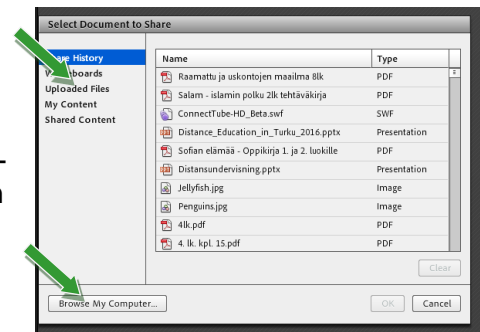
Select Document to Share

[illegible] History
W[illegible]boards
Uploaded Files
My Content
Shared Content

| Name | Type |
|---|---|
| Raamattu ja uskontojen maailma 8lk | PDF |
| Salam - islamin polku 2lk tehtäväkirja | PDF |
| ConnectTube-HD_Beta.swf | SWF |
| Distance_Education_in_Turku_2016.pptx | Presentation |
| Sofian elämää - Oppikirja 1. ja 2. luokille | PDF |
| Distansundervisning.pptx | Presentation |
| Jellyfish.jpg | Image |
| Penguins.jpg | Image |
| 4lk.pdf | PDF |
| 4. lk. kpl. 15.pdf | PDF |

Clear

Browse My Computer...

OK Cancel